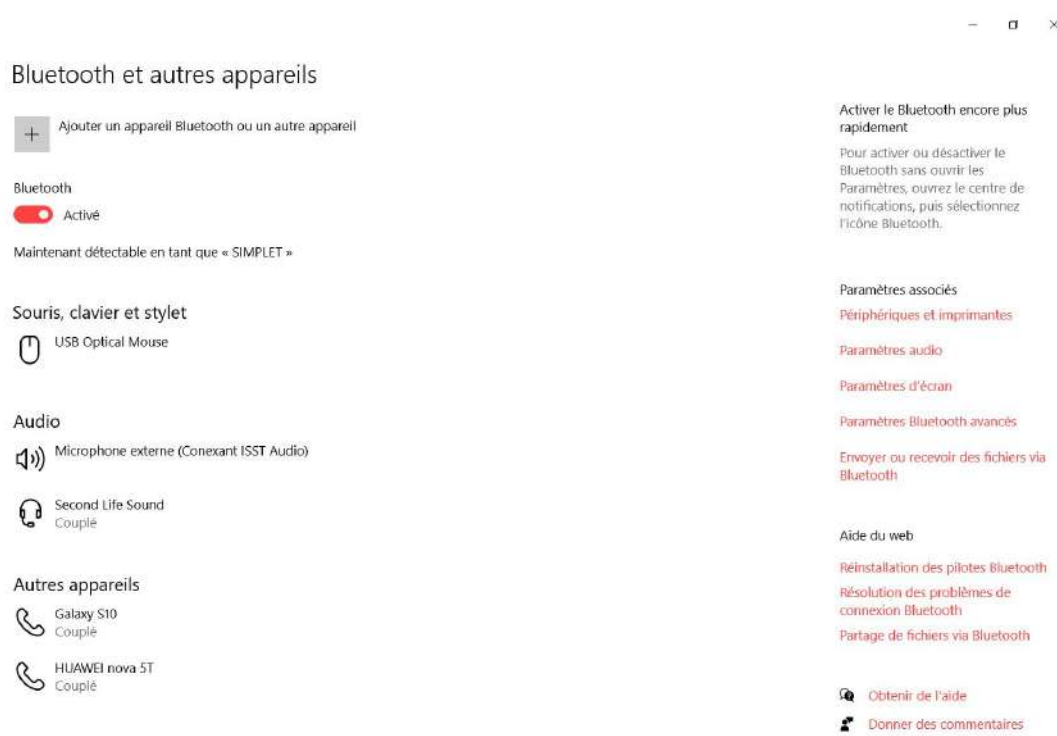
Bluetooth et autres appareils

+ Ajouter un appareil Bluetooth ou un autre appareil

Bluetooth

Activé

Maintenant détectable en tant que « SIMPLET »

Souris, clavier et stylet

USB Optical Mouse

Audio

Microphone externe (Conexant ISST Audio)

Second Life Sound
Couplé

Autres appareils

Galaxy S10
Couplé

HUAWEI nova 5T
Couplé

Activer le Bluetooth encore plus rapidement

Pour activer ou désactiver le Bluetooth sans ouvrir les Paramètres, ouvrez le centre de notifications, puis sélectionnez l'icône Bluetooth.

Paramètres associés

Périphériques et imprimantes

Paramètres audio

Paramètres d'écran

Paramètres Bluetooth avancés

Envoyer ou recevoir des fichiers via Bluetooth

Aide du web

Réinstallation des pilotes Bluetooth

Résolution des problèmes de connexion Bluetooth

Partage de fichiers via Bluetooth

Obtenir de l'aide

Donner des commentaires